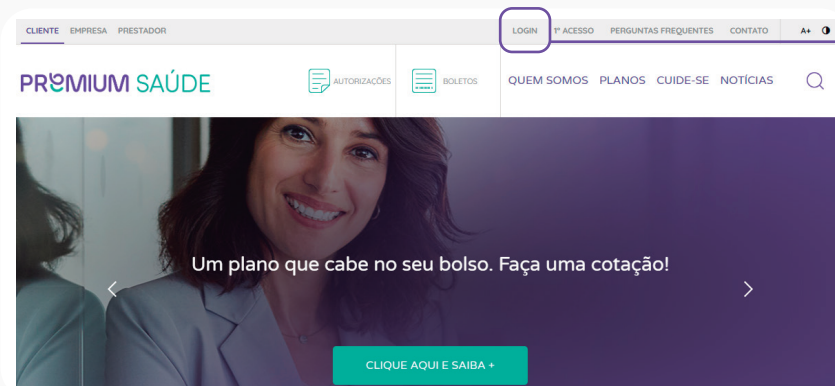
CLIENTE EMPRESA PRESTADOR

LOGIN 1º ACESSO PERGUNTAS FREQUENTES CONTATO A+

PREMIUM SAÚDE

AUTORIZAÇÕES BOLETOS QUEM SOMOS PLANOS CUIDE-SE NOTÍCIAS

Um plano que cabe no seu bolso. Faça uma cotação!

CLIQUE AQUI E SAIBA +